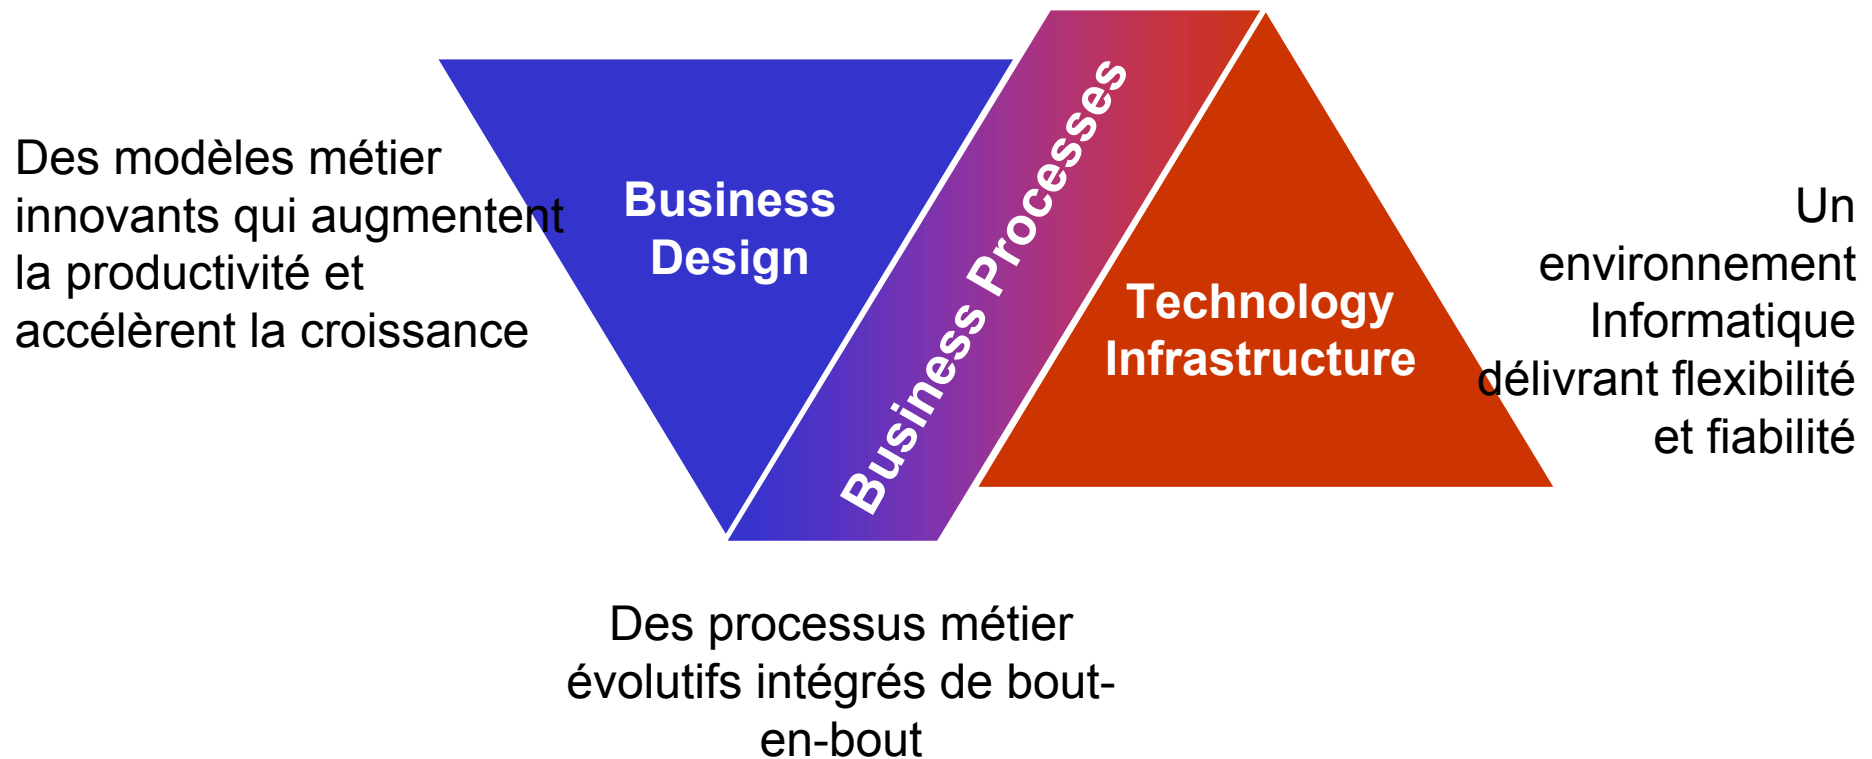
Des modèles métier innovants qui augmentent la productivité et accélèrent la croissance

Business Design

Business Processes

Technology Infrastructure

Un environnement Informatique délivrant flexibilité et fiabilité

Des processus métier évolutifs intégrés de bout-en-bout